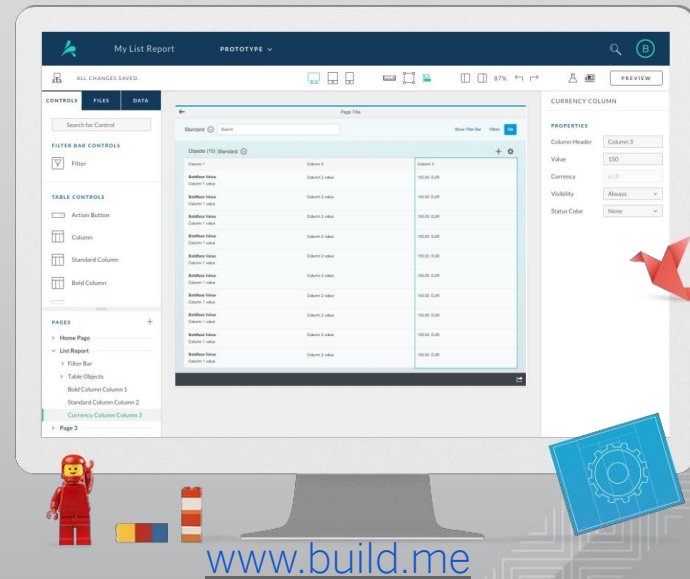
My List Report PROTOTYPE

B

ALL CHANGES SAVED.

87%

PREVIEW

CONTROLS FILES DATA

Search for Control

FILTER BAR CONTROLS

Filter

TABLE CONTROLS

Action Button

Column

Standard Column

Bold Column

PAGES

Home Page

List Report

Filter Bar

Table Objects

Bold Column Column 1

Standard Column Column 2

Currency Column Column 3

Page 3

Page Title

Standard Search

Show Filter Bar Filters Go

Objects (10) Standard

| Column 1 | Column 2 | Column 3 |
|---|---|---|
| BoldFace Value Column 1 value | Column 2 value | 150.00 EUR |
| BoldFace Value Column 1 value | Column 2 value | 150.00 EUR |
| BoldFace Value Column 1 value | Column 2 value | 150.00 EUR |
| BoldFace Value Column 1 value | Column 2 value | 150.00 EUR |
| BoldFace Value Column 1 value | Column 2 value | 150.00 EUR |
| BoldFace Value Column 1 value | Column 2 value | 150.00 EUR |
| BoldFace Value Column 1 value | Column 2 value | 150.00 EUR |
| BoldFace Value Column 1 value | Column 2 value | 150.00 EUR |
| BoldFace Value Column 1 value | Column 2 value | 150.00 EUR |
| BoldFace Value Column 1 value | Column 2 value | 150.00 EUR |

CURRENCY COLUMN

PROPERTIES

Column Header Column 3

Value 150

Currency EUR

Visibility Always

Status Color None

www.build.me